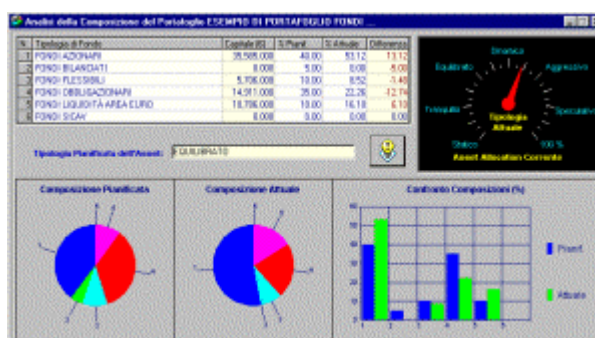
Analisi della Composizione del Portafoglio ESEMPIO DI PORTAFOGLIO FONDI ...

| N | Tipologia di Fondo | Capitale (€) | % Pianif. | % Attuale | Differenza |
|---|---|---|---|---|---|
| 1 | FONDI AZIONARI | 39.508.000 | 40.00 | 53.12 | 13.12 |
| 2 | FONDI BILANCIATI | 0.000 | 5.00 | 0.00 | -5.00 |
| 3 | FONDI FLESSIBILI | 5.706.000 | 10.00 | 8.52 | -1.48 |
| 4 | FONDI OBBLIGAZIONARI | 14.911.000 | 35.00 | 22.26 | -12.74 |
| 5 | FONDI LIQUIDITÀ AREA EURO | 10.786.000 | 10.00 | 16.10 | 6.10 |
| 6 | FONDI SICAV | 0.000 | 0.00 | 0.00 | 0.00 |

Tipologia Pianificata dell'Asset: EQUILIBRATO

Dinamico
Equilibrato
Aggressivo
Tranquillo
Speculativo
Statico
100 %
Tipologia Attuale
Asset Allocation Corrente

Composizione Pianificata

Composizione Attuale

Confronto Composizioni (%)

Pianif.
Attuale

70
60
50
40
30
20
10
0
1 2 3 4 5 6